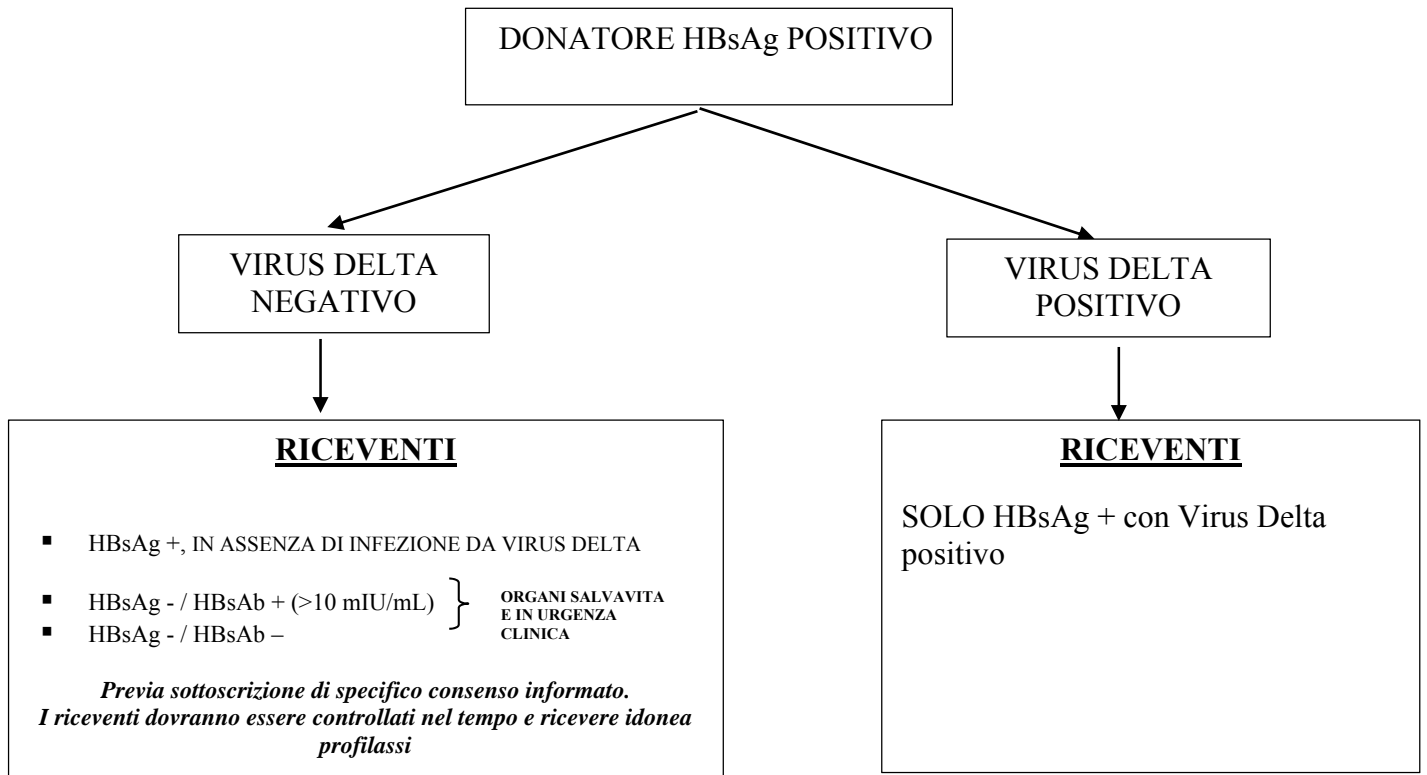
DONATORE HBsAg POSITIVO

VIRUS DELTA NEGATIVO

VIRUS DELTA POSITIVO

**RICEVENTI**

- HBsAg +, IN ASSENZA DI INFEZIONE DA VIRUS DELTA
- HBsAg - / HBsAb + (>10 mIU/mL)
- HBsAg - / HBsAb –

ORGANI SALVAVITA E IN URGENZA CLINICA

*Previa sottoscrizione di specifico consenso informato. I riceventi dovranno essere controllati nel tempo e ricevere idonea profilassi*

**RICEVENTI**

SOLO HBsAg + con Virus Delta positivo